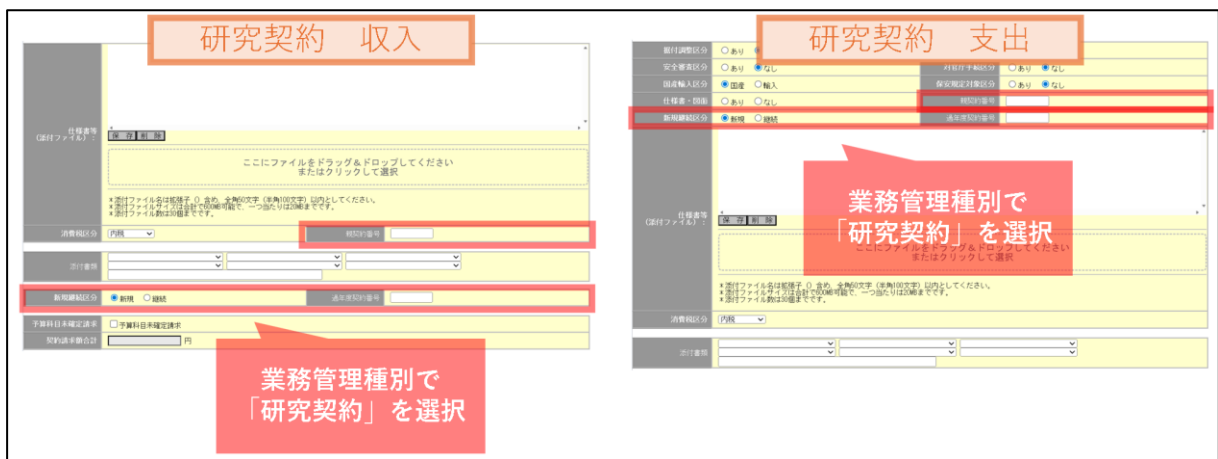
研究契約　収入

仕様書等
（添付ファイル）：

保存　削除

ここにファイルをドラッグ＆ドロップしてください
またはクリックして選択

＊添付ファイル名は拡張子（.）含め、全角50文字（半角100文字）以内としてください。
＊添付ファイルサイズは合計で60MB程度で、一つ当たりは20MBまでです。
＊添付ファイル数は30個までです。

消費税区分　内税

親契約番号

添付書類

新規継続区分　◉新規　○継続

過年度契約番号

予算科目未確定請求　☐予算科目未確定請求

契約請求額合計　円

業務管理種別で
「研究契約」を選択

研究契約　支出

据付調整区分　○あり

安全審査区分　○あり　◉なし

外貨付手続区分　○あり　◉なし

国産輸入区分　◉国産　○輸入

保安規定対象区分　○あり　◉なし

仕様書・図面　○あり　○なし

親契約番号

新規継続区分　◉新規　○継続

過年度契約番号

業務管理種別で
「研究契約」を選択

仕様書等
（添付ファイル）：

保存　削除

ここにファイルをドラッグ＆ドロップしてください
またはクリックして選択

＊添付ファイル名は拡張子（.）含め、全角50文字（半角100文字）以内としてください。
＊添付ファイルサイズは合計で60MB程度で、一つ当たりは20MBまでです。
＊添付ファイル数は30個までです。

消費税区分　内税

添付書類